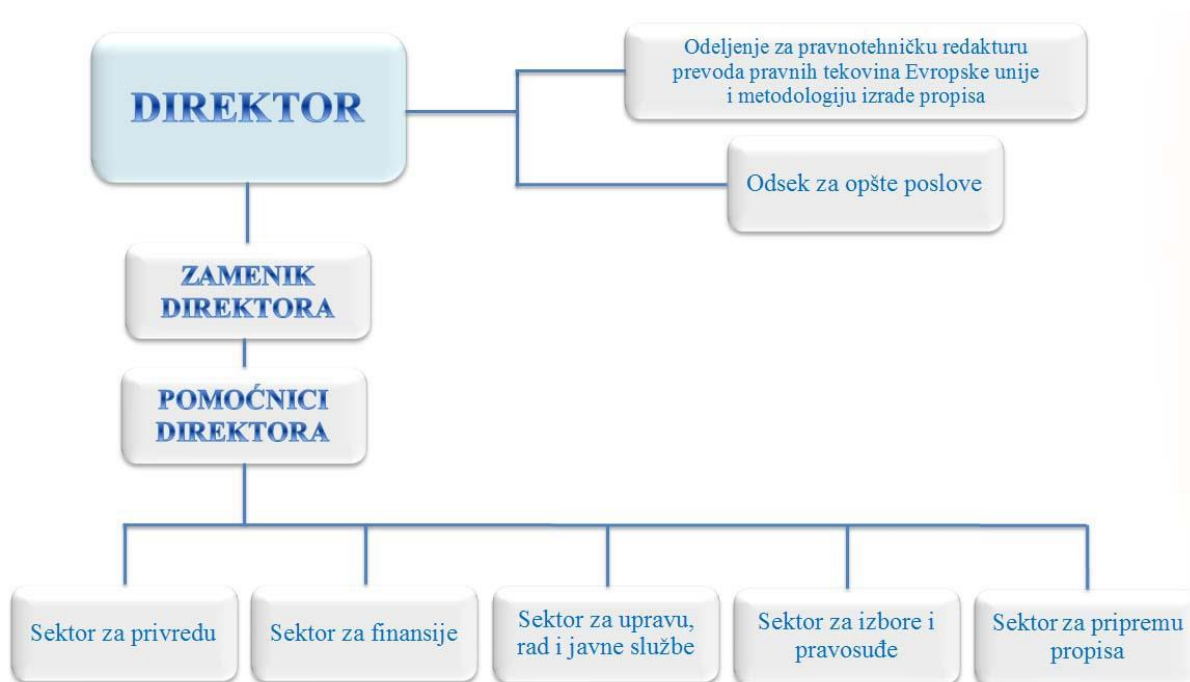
DIREKTOR

Odeljenje za pravnotehničku redakturu prevoda pravnih tekovina Evropske unije i metodologiju izrade propisa

Odsek za opšte poslove

ZAMENIK DIREKTORA

POMOĆNICI DIREKTORA

Sektor za privredu

Sektor za finansije

Sektor za upravu, rad i javne službe

Sektor za izbore i pravosuđe

Sektor za pripremu propisa